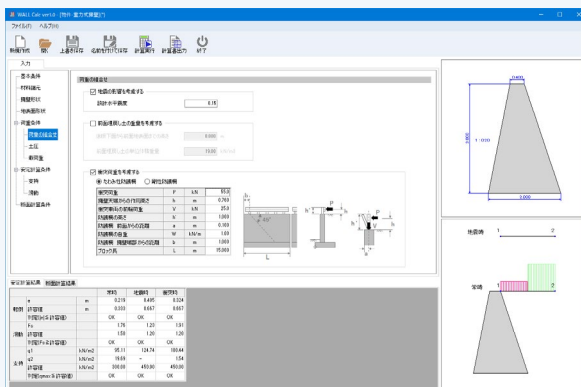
WALL Calc ver1.0 - [特許 重力式擁壁(1)]

ファイル(F)　ヘルプ(H)

新規作成　開く　上書き保存　名前を付けて保存　計算実行　計算書出力　終了

入力

基本条件
材料諸元
擁壁形状
地表面形状
荷重条件
荷重組合せ
土圧
載荷重
安定計算条件
転倒
滑動
地盤反力条件

荷重組合せ

地震の影響を考慮する
設計水平震度　0.15

前面埋戻し土の重量を考慮する
前面下端からの埋戻し土の高さ　0.000
前面埋戻し土の単位体積重量　19.00

衝突荷重を考慮する
たわみ性防護柵　剛性防護柵

| 衝突荷重 | P | kN | 55.0 |
|---|---|---|---|
| 擁壁天端からの作用高さ | h | m | 0.760 |
| 衝突荷重の荷重幅 | V | kN | 25.0 |
| 防護柵の高さ | h | m | 1.000 |
| 防護柵 前面からの距離 | a | m | 0.300 |
| 防護柵の重量 | W | kN/m | 1.00 |
| 防護柵 擁壁端部からの距離 | b | m | 1.000 |
| ブロック長 | L | m | 15.000 |

0.600
1:0.000
3.000

地震時　1　2

常時　1

安定計算結果　断面計算結果

| | | | 常時 | 地震時 | 衝突時 |
|---|---|---|---|---|---|
| 転倒 | e | m | 0.219 | 0.485 | 0.324 |
| | 許容値 | m | 0.333 | 0.667 | 0.667 |
| | 判定(e≦許容値) | | OK | OK | OK |
| 滑動 | Fs | | 1.76 | 1.20 | 1.81 |
| | 許容値 | | 1.50 | 1.20 | 1.20 |
| | 判定(Fs≧許容値) | | OK | OK | OK |
| 支持 | q1 | kN/m2 | 95.11 | 124.74 | 100.44 |
| | q2 | kN/m2 | 19.69 | - | 1.54 |
| | 許容値 | kN/m2 | 300.00 | 450.00 | 450.00 |
| | 判定(qmax≦許容値) | | OK | OK | OK |